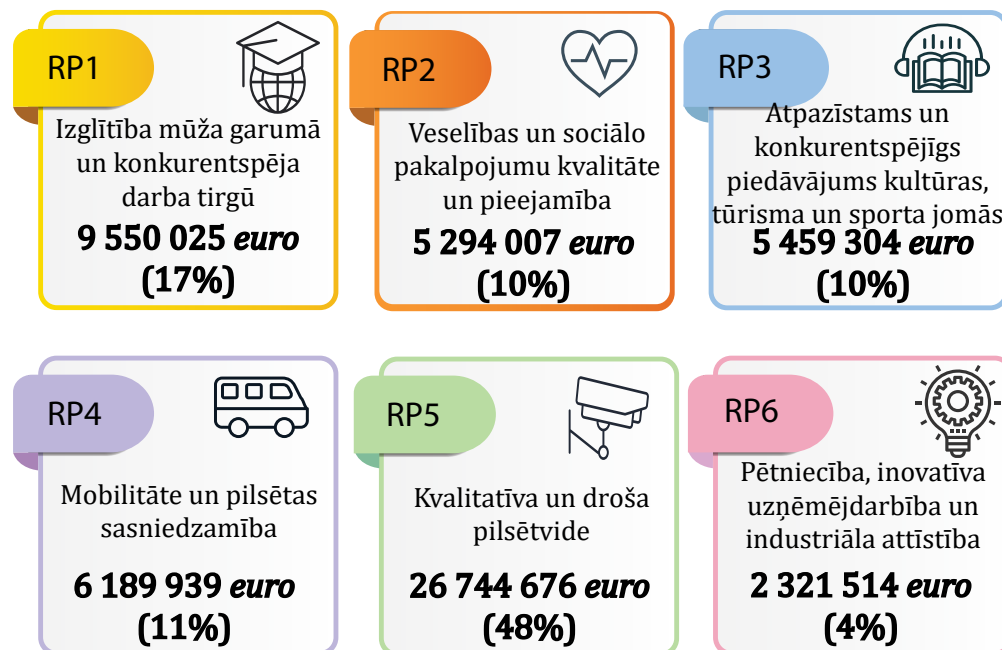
RP1

Izglītība mūža garumā un konkurentspēja darba tirgū

9 550 025 *euro* (17%)

RP2

Veselības un sociālo pakalpojumu kvalitāte un pieejamība

5 294 007 *euro* (10%)

RP3

Atpazīstams un konkurentspējīgs piedāvājums kultūras, tūrisma un sporta jomās

5 459 304 *euro* (10%)

RP4

Mobilitāte un pilsētas sasniedzamība

6 189 939 *euro* (11%)

RP5

Kvalitatīva un droša pilsētvide

26 744 676 *euro* (48%)

RP6

Pētniecība, inovatīva uzņēmējdarbība un industriāla attīstība

2 321 514 *euro* (4%)